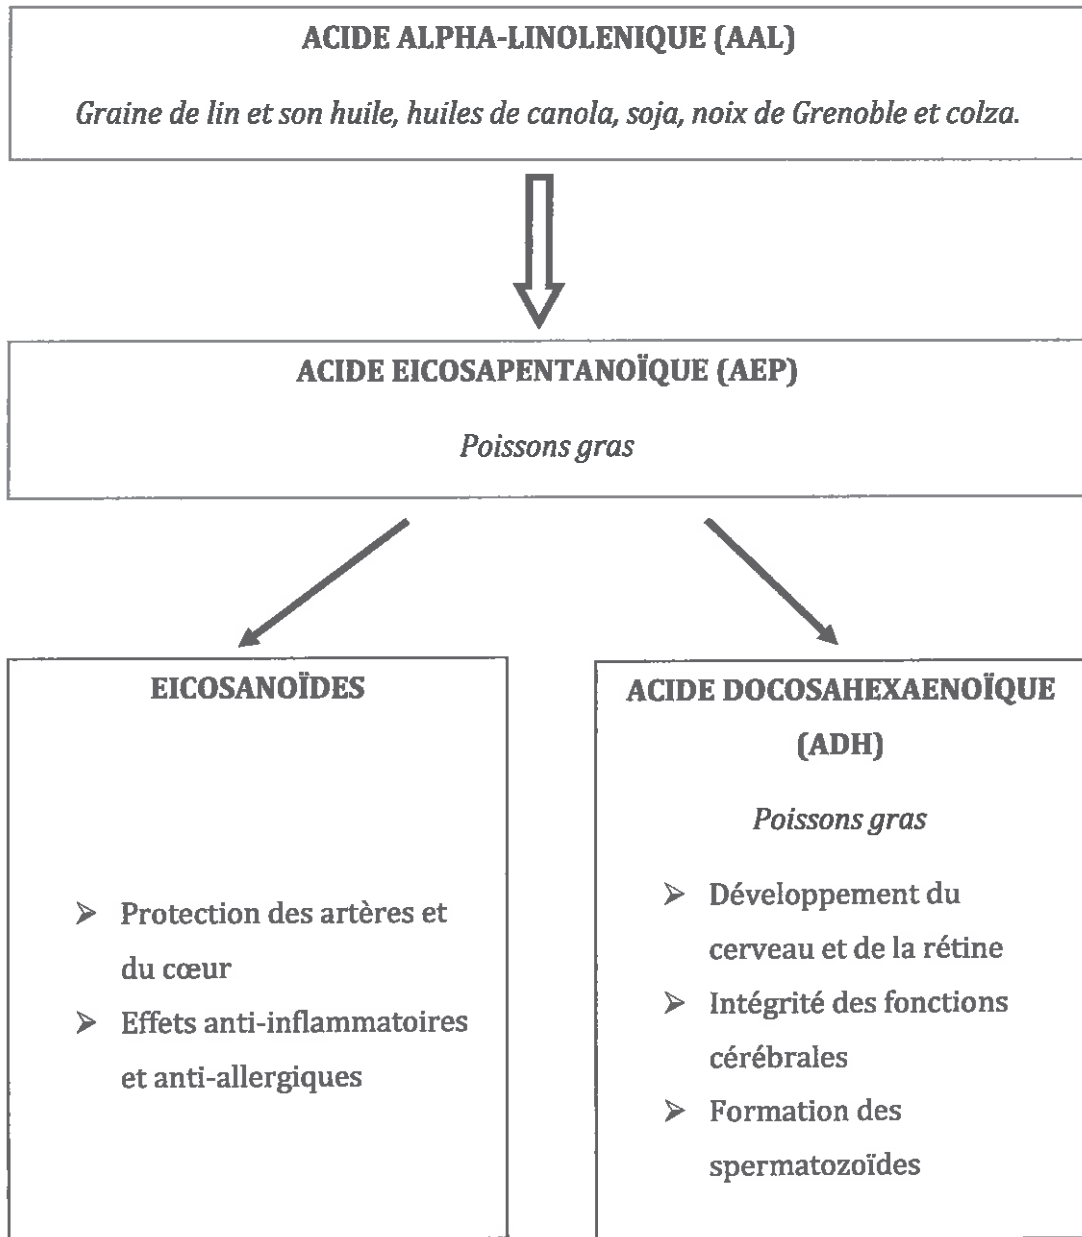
ACIDE ALPHA-LINOLENIQUE (AAL)

*Graine de lin et son huile, huiles de canola, soja, noix de Grenoble et colza.*

ACIDE EICOSAPENTANOÏQUE (AEP)

*Poissons gras*

EICOSANOÏDES

➢ Protection des artères et du cœur
➢ Effets anti-inflammatoires et anti-allergiques

ACIDE DOCOSAHEXAENOÏQUE (ADH)

*Poissons gras*

➢ Développement du cerveau et de la rétine
➢ Intégrité des fonctions cérébrales
➢ Formation des spermatozoïdes